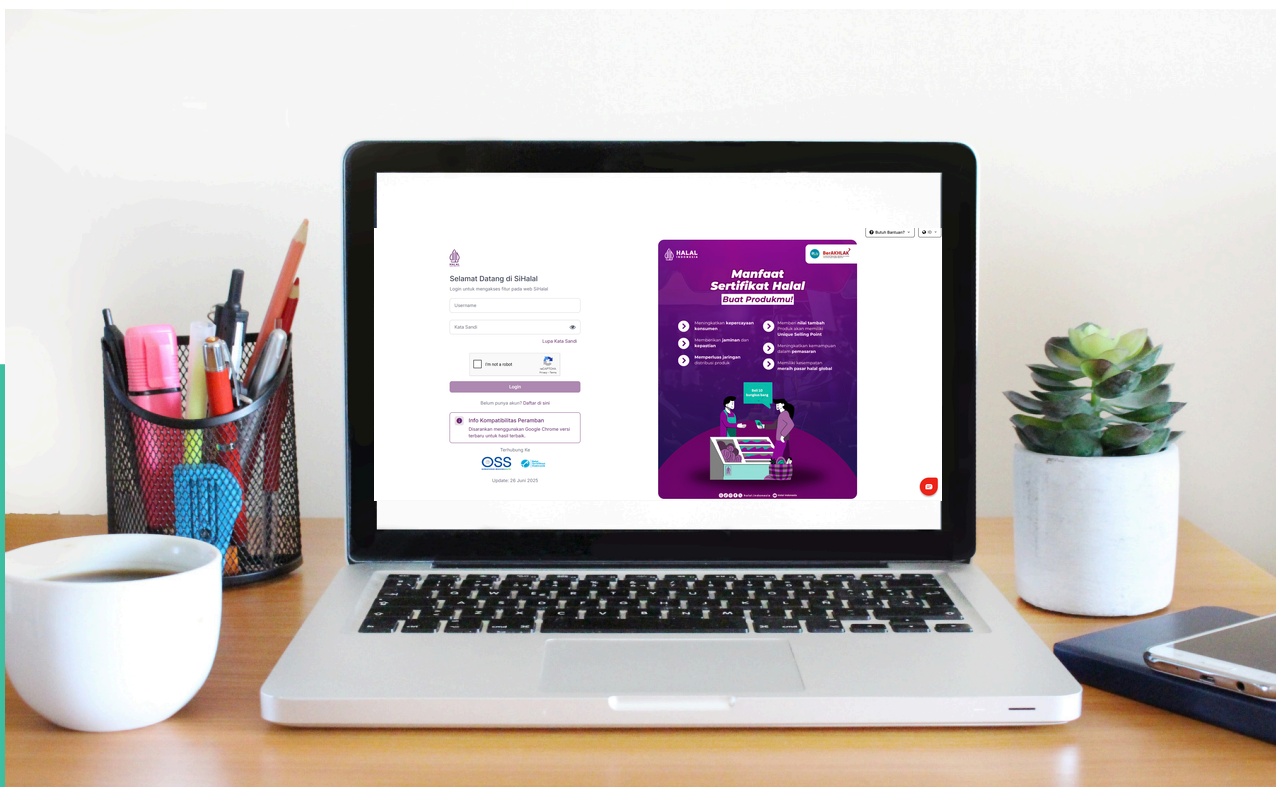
Butuh Bantuan?

HALAL INDONESIA

Selamat Datang di SiHalal

Login untuk mengakses fitur pada web SiHalal

Username

Kata Sandi

Lupa Kata Sandi

I'm not a robot

reCAPTCHA
Privacy - Terms

Login

Belum punya akun? Daftar di sini

Info Kompatibilitas Peramban

Disarankan menggunakan Google Chrome versi terbaru untuk hasil terbaik.

Terhubung Ke

OSS

Update: 26 Juni 2025

HALAL INDONESIA

BerAKHLAK

Manfaat Sertifikat Halal

Buat Produkmu!

Meningkatkan kepercayaan konsumen

Memberikan jaminan dan kepastian

Memperluas jaringan distribusi produk

Memberi nilai tambah Produk akan memiliki Unique Selling Point

Meningkatkan kemudahan dalam pemasaran

Memiliki kesempatan meraih pasar halal global

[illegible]